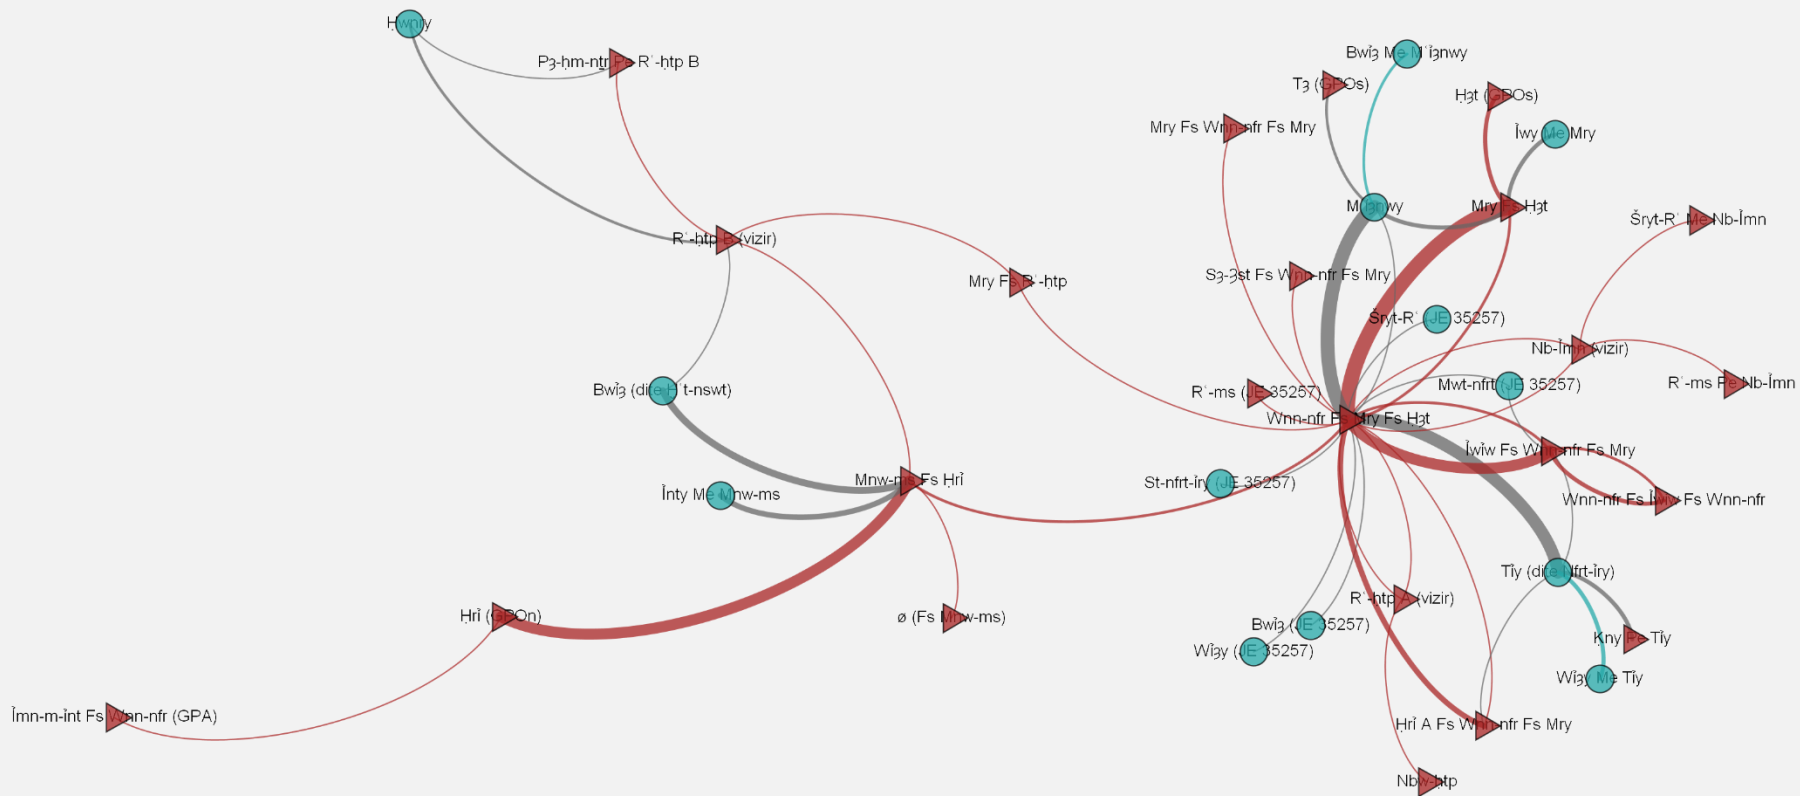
Ḥwnỉy
P3-ḥm-nṯr Pe R῾-htp B
R῾-htp B (vizir)
Mry Fs R῾-htp
Bwỉ3 (dite Ḥ῾t-nswt)
Mnw-ms Fs Ḥrỉ
Ỉnty Me Mnw-ms
Ḥrỉ (GPOn)
ø (Fs Mnw-ms)
Ỉmn-m-ỉnt Fs Wnn-nfr (GPA)
Bwỉ3 Me M῾ỉ3nwy
T3 (GPOs)
Ḥ3t (GPOs)
Ỉwy Me Mry
Mry Fs Wnn-nfr Fs Mry
M῾ỉ3nwy
Mry Fs Ḥ3t
Šryt-R῾ Me Nb-Ỉmn
S3-3st Fs Wnn-nfr Fs Mry
Šryt-R῾ (JE 35257)
Nb-Ỉmn (vizir)
R῾-ms (JE 35257)
Mwt-nfrt (JE 35257)
R῾-ms Fs Nb-Ỉmn
Wnn-nfr Fs Mry Fs Ḥ3t
Ỉwỉw Fs Wnn-nfr Fs Mry
St-nfrt-ỉry (JE 35257)
Wnn-nfr Fs Ỉwỉw Fs Wnn-nfr
Tỉy (dite Nfrt-ỉry)
R῾-htp A (vizir)
Bwỉ3 (JE 35257)
Wỉ3y (JE 35257)
Kny Pe Tỉy
Wỉ3y Me Tỉy
Ḥrỉ A Fs Wnn-nfr Fs Mry
Nby-htp